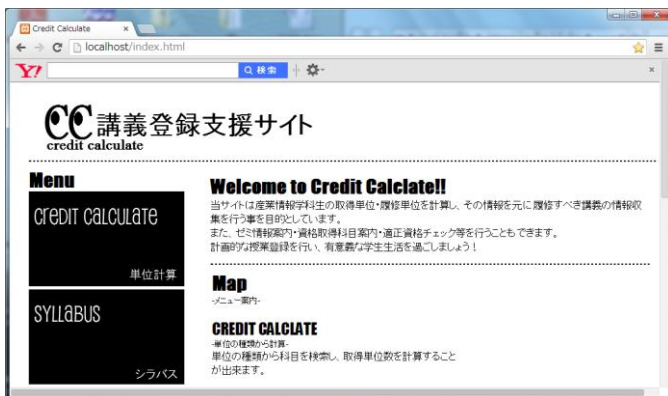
Credit Calculate ×
localhost/index.html
Y! Q 検索

CC 講義登録支援サイト
credit calculate

Menu

Credit Calculate
単位計算

Syllabus
シラバス

Welcome to Credit Calclate!!
当サイトは産業情報学科生の取得単位・履修単位を計算し、その情報を元に履修すべき講義の情報収集を行う事を目的としています。
また、ゼミ情報案内・資格取得科目案内・適正資格チェック等を行うこともできます。
計画的な授業登録を行い、有意義な学生生活を過ごしましょう！

Map
-メニュー案内-

CREDIT CALCLATE
-単位の種類から計算-
単位の種類から科目を検索し、取得単位数を計算することが出来ます。